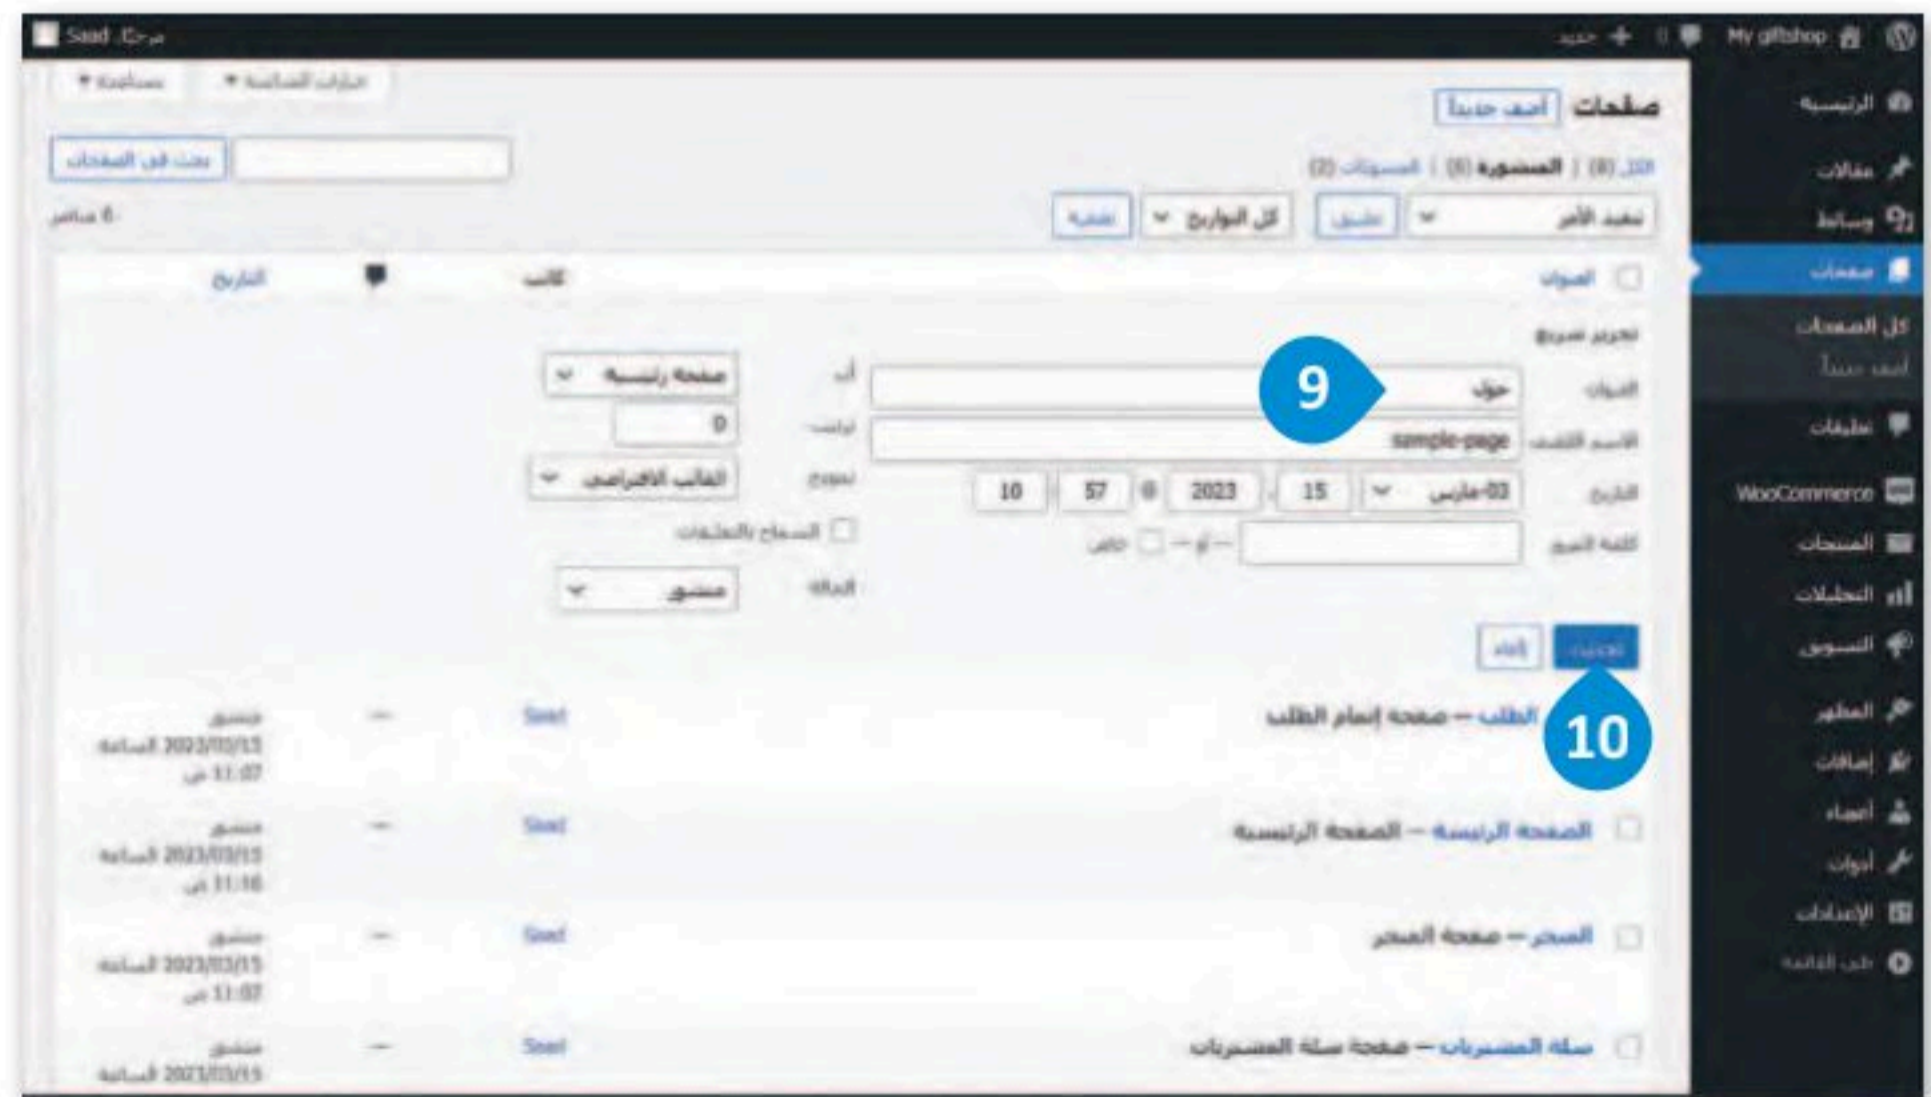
My giftshop جديد
مرحبًا، Saad

الرئيسية
مقالات
وسائط
صفحات
كل الصفحات
أضف جديداً
تعليقات
WooCommerce
المنتجات
التحليلات
التسويق
المظهر
إضافات
أعضاء
أدوات
الإعدادات
طي القائمة

خيارات الشاشة ▾ مساعدة ▾

صفحات أضف جديداً

الكل (6) | المنشورة (6) | المسودات (2)

بحث في الصفحات

تنفيذ الأمر | تطبيق | كل التواريخ | تصفية

6 عناصر

| العنوان | كاتب | | التاريخ |
|---|---|---|---|

تحرير سريع

العنوان حول
الاسم اللطيف sample-page
التاريخ 03-مارس 15 , 2023 @ 57 10
كلمة المرور — أو — خاص

أب صفحة رئيسية
ترتيب 0
نموذج القالب الافتراضي
السماح بالتعليقات
الحالة منشور

9

تحديث إلغاء

10

| العنوان | كاتب | | التاريخ |
|---|---|---|---|
| الطلب — صفحة إتمام الطلب | Saad | — | منشور 2023/03/15 الساعة 11:07 ص |
| الصفحة الرئيسية — الصفحة الرئيسية | Saad | — | منشور 2023/03/15 الساعة 11:18 ص |
| المتجر — صفحة المتجر | Saad | — | منشور 2023/03/15 الساعة 11:07 ص |
| سلة المشتريات — صفحة سلة المشتريات | Saad | — | منشور 2023/03/15 الساعة |